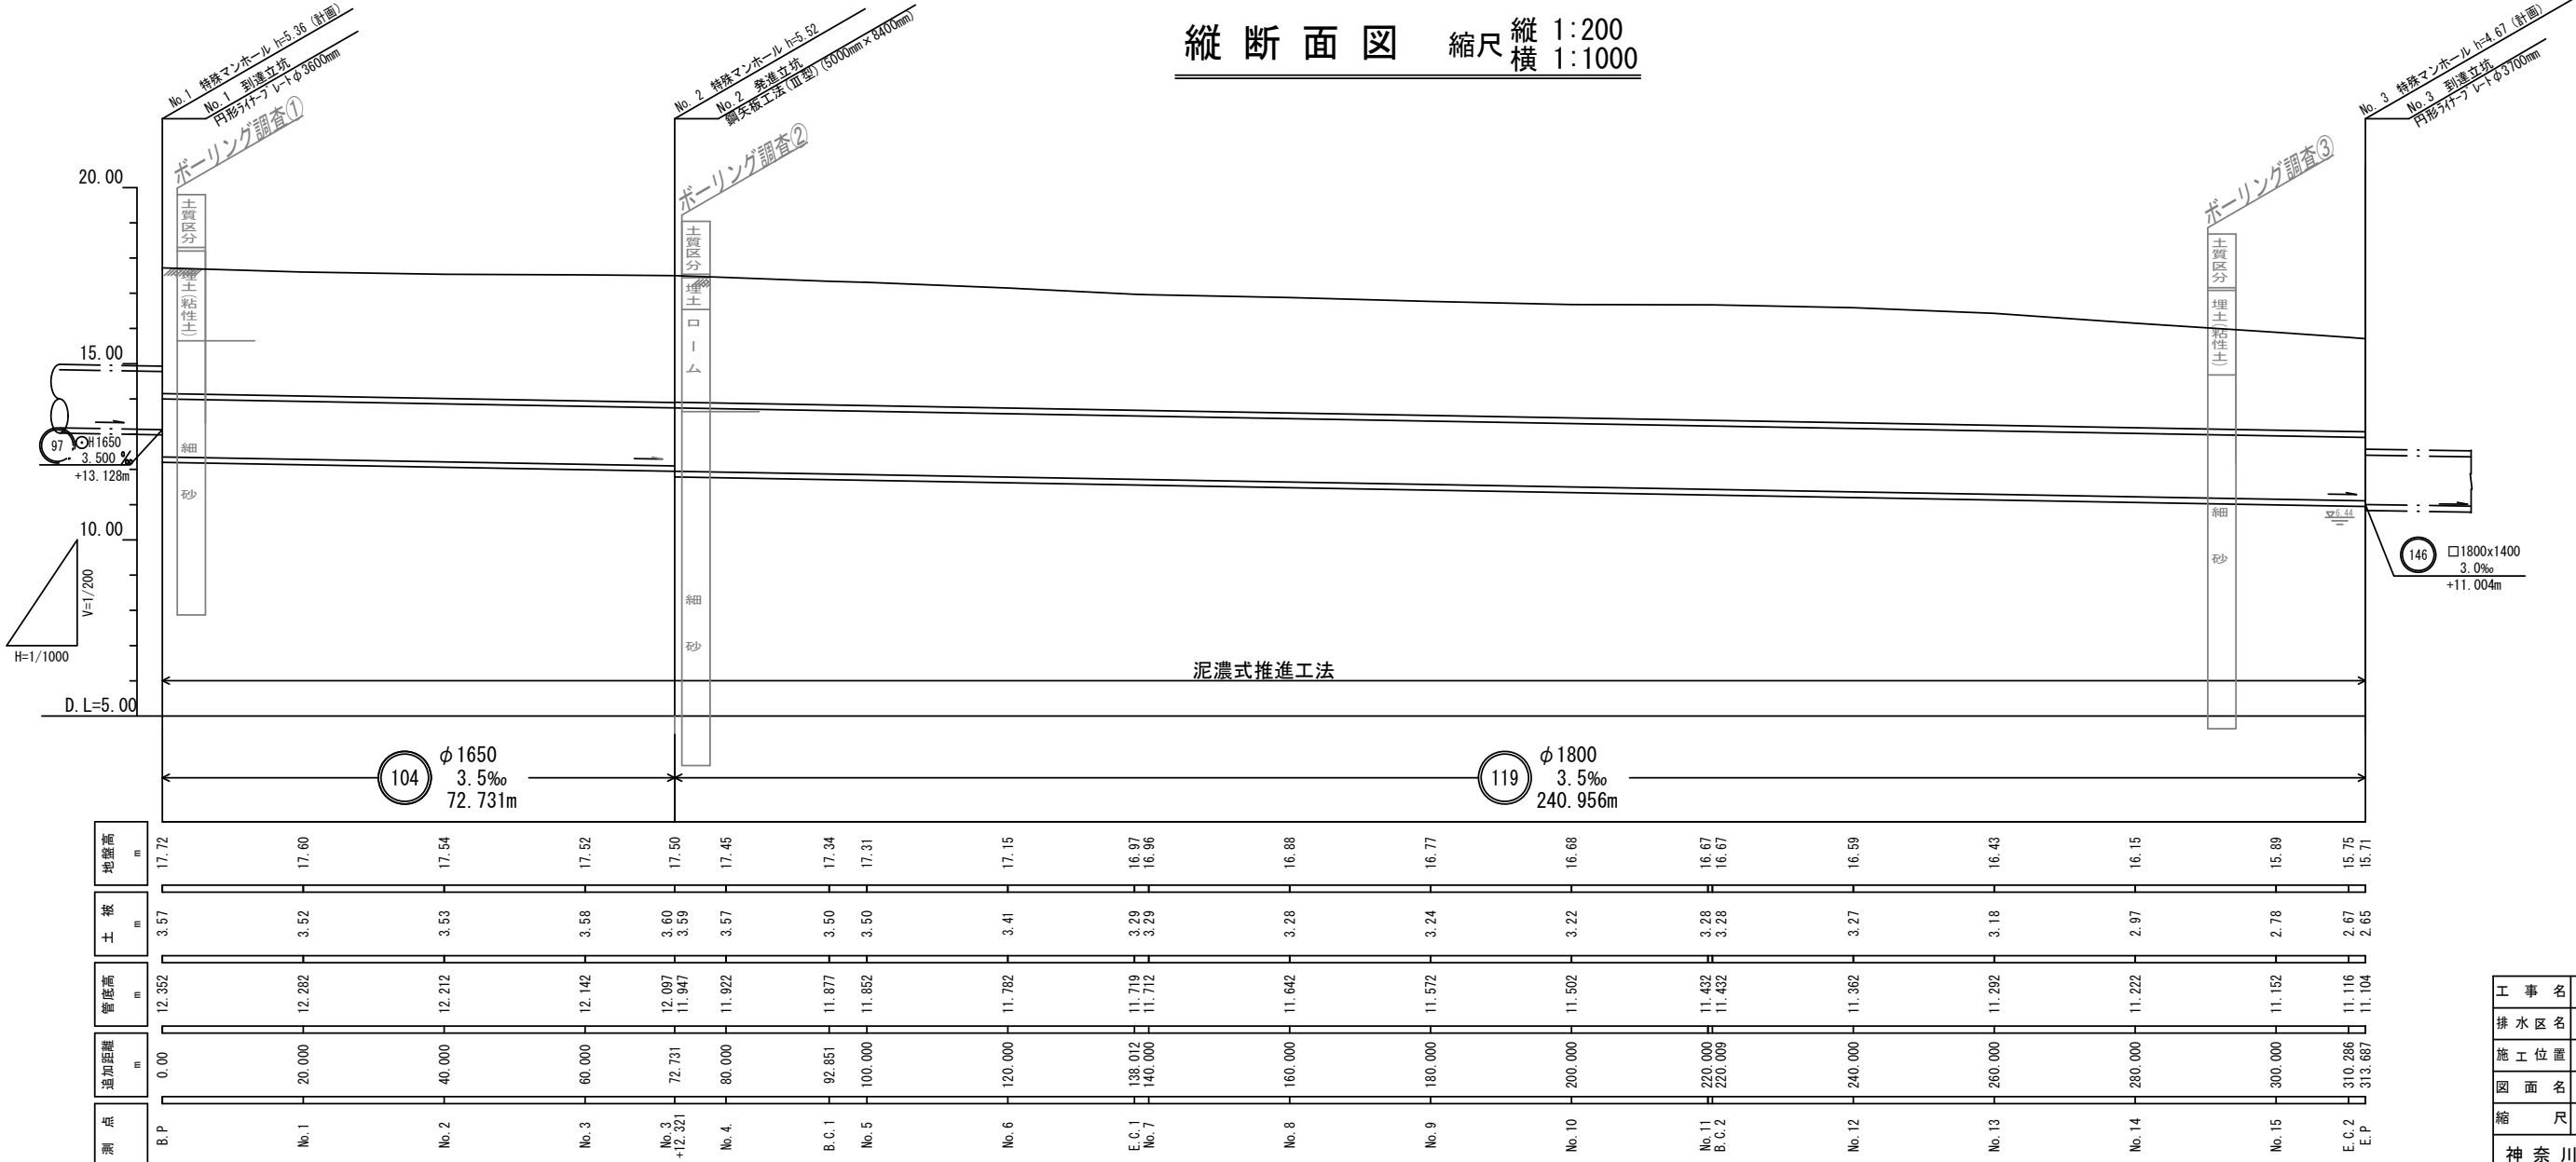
縦断面図 縮尺 縦 1:200 横 1:1000

No.1 特殊マンホール h=5.36（計画）
No.1 到達立坑
円形ライナープレートφ3600mm

No.2 特殊マンホール h=5.52
No.2 発進立坑
鋼矢板工法（Ⅲ型）(5000mm×8400mm)

No.3 特殊マンホール h=4.67（計画）
No.3 到達立坑
円形ライナープレートφ3700mm

ボーリング調査①
ボーリング調査②
ボーリング調査③

土質区分
埋土（粘性土）
細砂

土質区分
埋土
ローム
細砂

土質区分
埋土（粘性土）
細砂

20.00
15.00
10.00
D.L=5.00

97 ⊙H1650 3.500‰ +13.128m

146 □1800x1400 3.0‰ +11.004m

V=1/200
H=1/1000

泥濃式推進工法

104 φ1650 3.5‰ 72.731m
119 φ1800 3.5‰ 240.956m

| 地盤高 m | 17.72 | 17.60 | 17.54 | 17.52 | 17.50 | 17.45 | 17.34 | 17.31 | 17.15 | 16.97 16.96 | 16.88 | 16.77 | 16.68 | 16.67 16.67 | 16.59 | 16.43 | 16.15 | 15.89 | 15.75 15.71 |
|---|---|---|---|---|---|---|---|---|---|---|---|---|---|---|---|---|---|---|---|
| 土被 m | 3.57 | 3.52 | 3.53 | 3.58 | 3.60 3.59 | 3.57 | 3.50 | 3.50 | 3.41 | 3.29 3.29 | 3.28 | 3.24 | 3.22 | 3.28 3.28 | 3.27 | 3.18 | 2.97 | 2.78 | 2.67 2.65 |
| 管底高 m | 12.352 | 12.282 | 12.212 | 12.142 | 12.097 11.947 | 11.922 | 11.877 | 11.852 | 11.782 | 11.719 11.712 | 11.642 | 11.572 | 11.502 | 11.432 11.432 | 11.362 | 11.292 | 11.222 | 11.152 | 11.116 11.104 |
| 追加距離 m | 0.00 | 20.000 | 40.000 | 60.000 | 72.731 | 80.000 | 92.851 | 100.000 | 120.000 | 138.012 140.000 | 160.000 | 180.000 | 200.000 | 220.000 220.009 | 240.000 | 260.000 | 280.000 | 300.000 | 310.286 313.687 |
| 測点 | B.P | No.1 | No.2 | No.3 | No.3 +12.321 | No.4 | B.C.1 | No.5 | No.6 | E.C.1 No.7 | No.8 | No.9 | No.10 | No.11 B.C.2 | No.12 | No.13 | No.14 | No.15 | E.C.2 E.P |

工事名
排水区名
施工位置
図面名
縮尺
神奈川